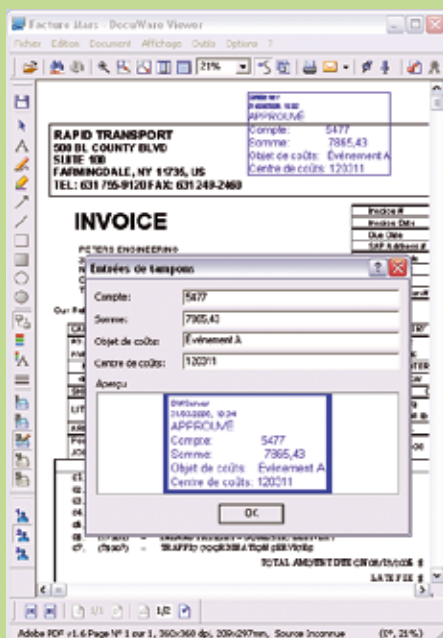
Facture Mars - DocuWare Viewer

Fichier Edition Document Affichage Outils Options ?

21%

DWServer
APPROUVÉ
Compte: 5477
Somme: 7865,43
Objet de coûts: Événement A
Centre de coûts: 120311

RAPID TRANSPORT
500 BL COUNTY BLVD
SUITE 100
FARMINGDALE, NY 11735, US
TEL: 631 755-9120 FAX: 631 249-2469

INVOICE

PETERS ENGINEERING

Invoice #
Invoice Date
Due Date

Entrées de tampons

Compte: 5477
Somme: 7865,43
Objet de coûts: Événement A
Centre de coûts: 120311

Aperçu

DWServer
21.03.2006, 10:34
APPROUVÉ
Compte: 5477
Somme: 7865,43
Objet de coûts: Événement A
Centre de coûts: 120311

OK

TOTAL AMOUNT DUE
LATE FEE

1/1
1/2

Adobe PDF v1.6 Page N° 1 sur 1, 360x360 dpi, 209x297mm, Source inconnue (0°, 21%)